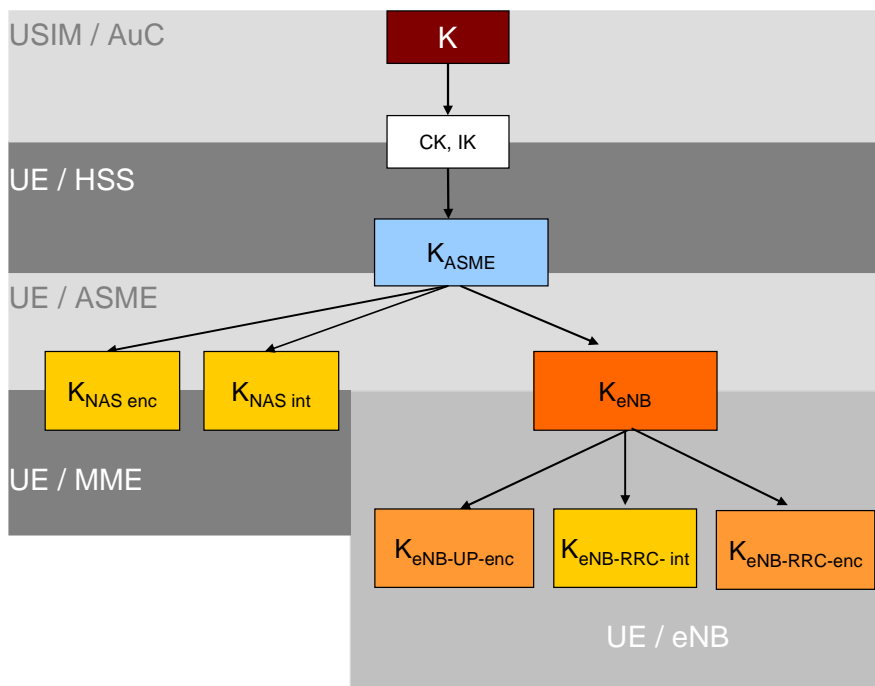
USIM / AuC

K

CK, IK

UE / HSS

$K_{ASME}$

UE / ASME

$K_{NAS\ enc}$

$K_{NAS\ int}$

$K_{eNB}$

UE / MME

$K_{eNB\text{-}UP\text{-}enc}$

$K_{eNB\text{-}RRC\text{-}\ int}$

$K_{eNB\text{-}RRC\text{-}enc}$

UE / eNB